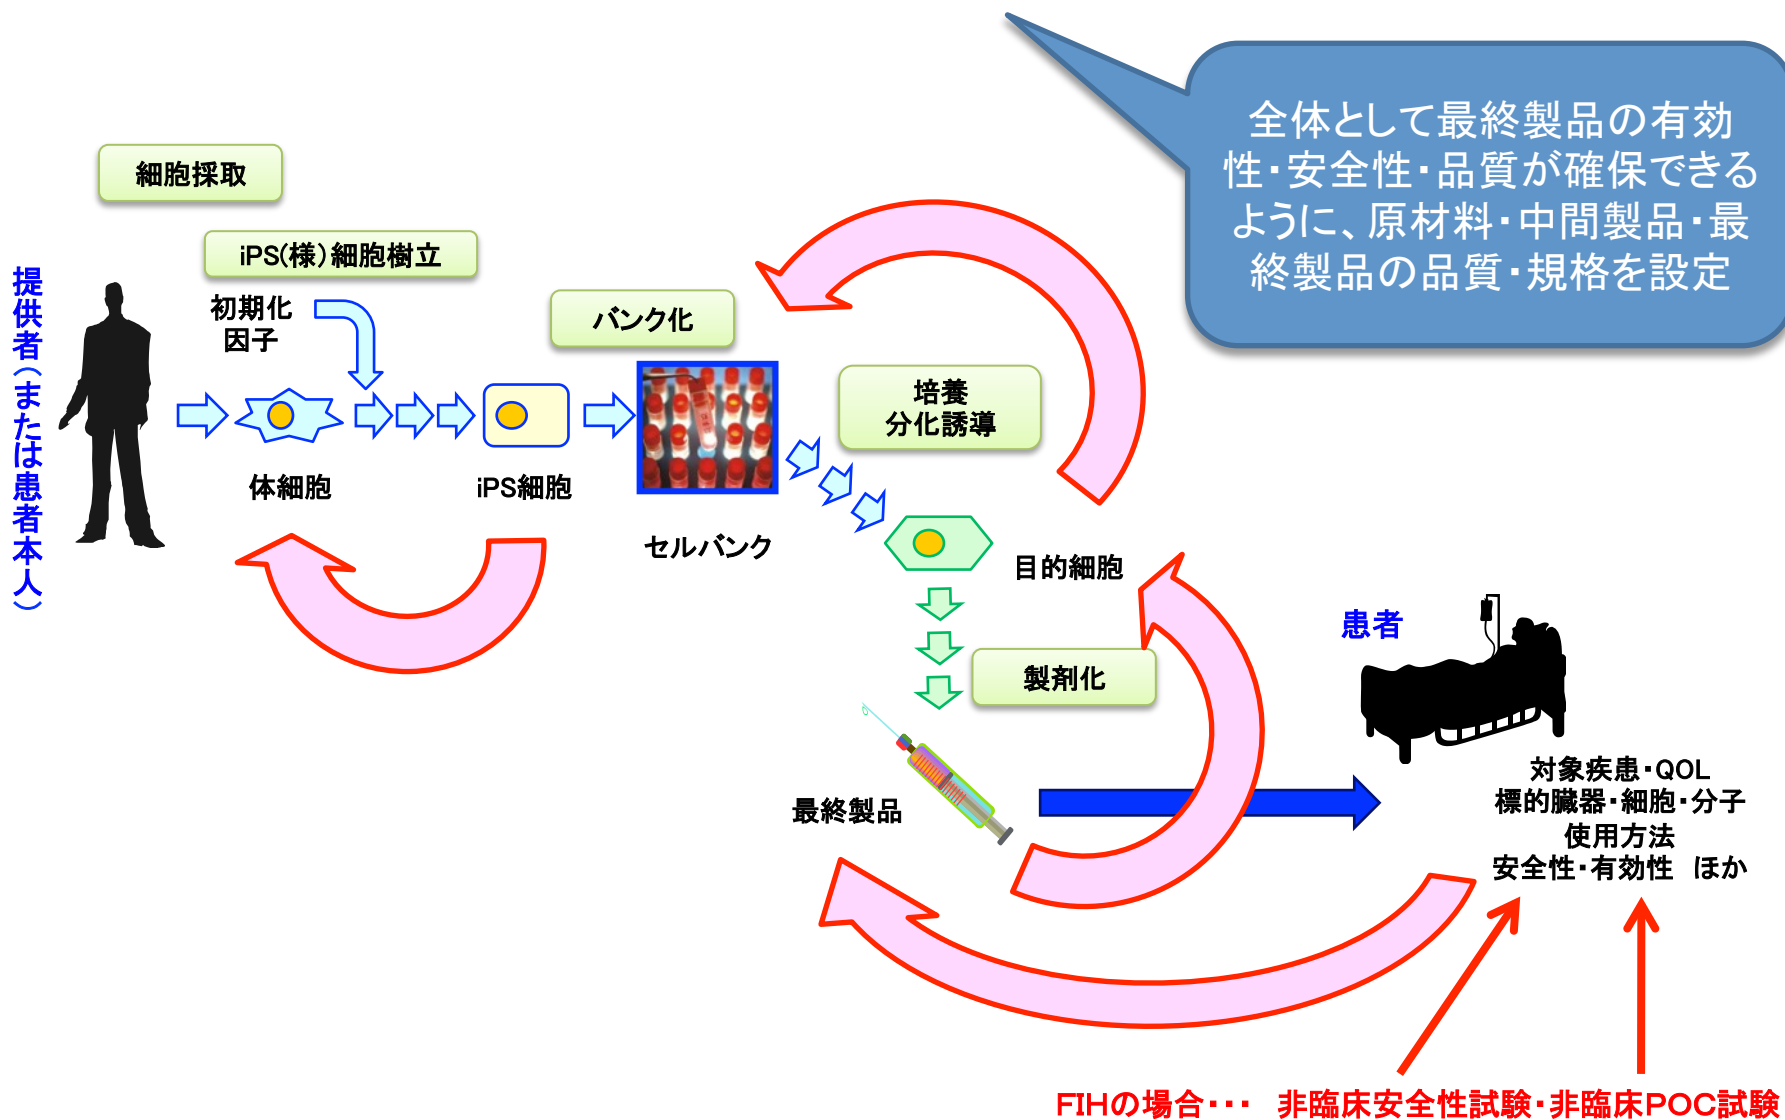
全体として最終製品の有効性・安全性・品質が確保できるように、原材料・中間製品・最終製品の品質・規格を設定

細胞採取

iPS(様)細胞樹立

初期化因子

バンク化

提供者(または患者本人)

体細胞

iPS細胞

セルバンク

培養
分化誘導

目的細胞

製剤化

患者

最終製品

対象疾患・QOL
標的臓器・細胞・分子
使用方法
安全性・有効性　ほか

FIHの場合・・・　非臨床安全性試験・非臨床POC試験